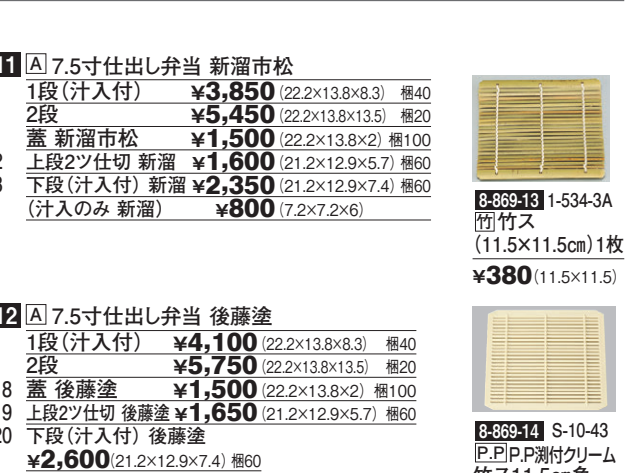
11 A 7.5寸仕出し弁当 新溜市松
1段(汁入付) ¥3,850 (22.2×13.8×8.3) 梱40
2段 ¥5,450 (22.2×13.8×13.5) 梱20
蓋 新溜市松 ¥1,500 (22.2×13.8×2) 梱100
2 上段2ツ仕切 新溜 ¥1,600 (21.2×12.9×5.7) 梱60
3 下段(汁入付) 新溜 ¥2,350 (21.2×12.9×7.4) 梱60
(汁入のみ 新溜) ¥800 (7.2×7.2×6)

8-869-13 1-534-3A
竹 竹ス
(11.5×11.5㎝)1枚
¥380 (11.5×11.5)

12 A 7.5寸仕出し弁当 後藤塗
1段(汁入付) ¥4,100 (22.2×13.8×8.3) 梱40
2段 ¥5,750 (22.2×13.8×13.5) 梱20
8 蓋 後藤塗 ¥1,500 (22.2×13.8×2) 梱100
9 上段2ツ仕切 後藤塗 ¥1,650 (21.2×12.9×5.7) 梱60
20 下段(汁入付) 後藤塗
¥2,600 (21.2×12.9×7.4) 梱60

8-869-14 S-10-43
P.P P.P渕付クリーム
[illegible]